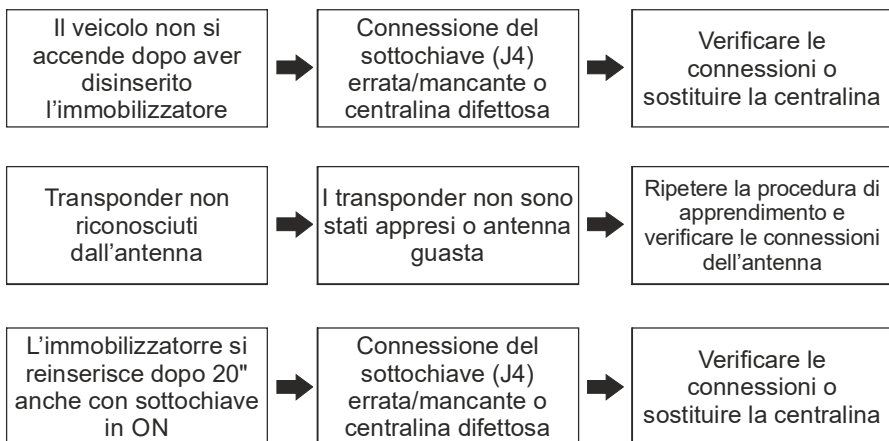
Il veicolo non si accende dopo aver disinserito l’immobilizzatore

Connessione del sottochiave (J4) errata/mancante o centralina difettosa

Verificare le connessioni o sostituire la centralina

Transponder non riconosciuti dall’antenna

I transponder non sono stati appresi o antenna guasta

Ripetere la procedura di apprendimento e verificare le connessioni dell’antenna

L’immobilizzatorre si reinserisce dopo 20" anche con sottochiave in ON

Connessione del sottochiave (J4) errata/mancante o centralina difettosa

Verificare le connessioni o sostituire la centralina